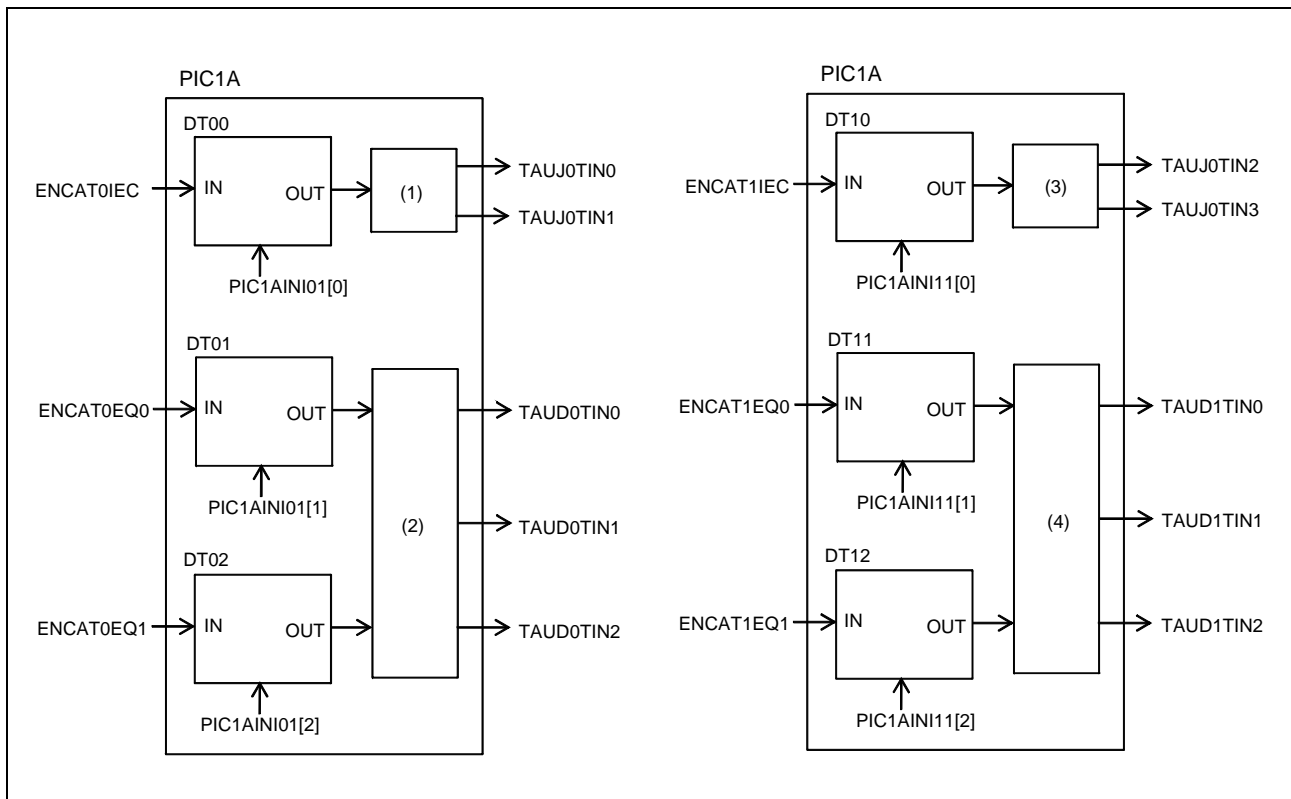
PIC1A

DT00

ENCAT0IEC

IN

OUT

(1)

TAUJ0TIN0

TAUJ0TIN1

PIC1AINI01[0]

DT01

ENCAT0EQ0

IN

OUT

TAUD0TIN0

PIC1AINI01[1]

(2)

TAUD0TIN1

DT02

ENCAT0EQ1

IN

OUT

TAUD0TIN2

PIC1AINI01[2]

PIC1A

DT10

ENCAT1IEC

IN

OUT

(3)

TAUJ0TIN2

TAUJ0TIN3

PIC1AINI11[0]

DT11

ENCAT1EQ0

IN

OUT

TAUD1TIN0

PIC1AINI11[1]

(4)

TAUD1TIN1

DT12

ENCAT1EQ1

IN

OUT

TAUD1TIN2

PIC1AINI11[2]